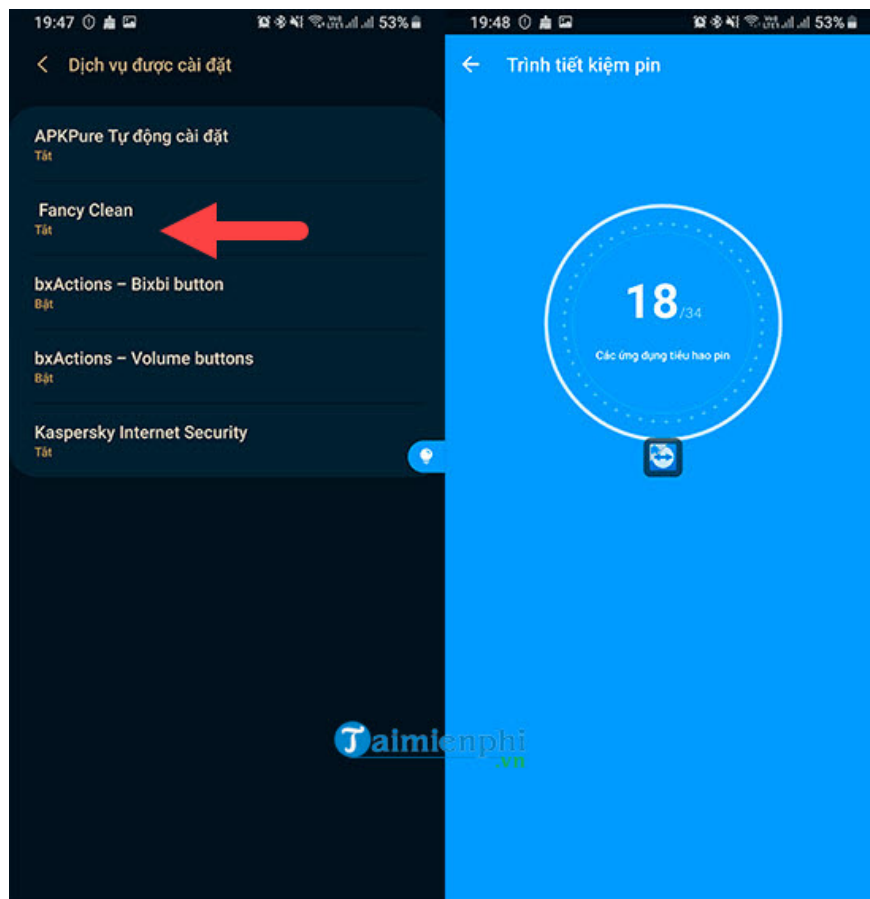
19:47 53%

Dịch vụ được cài đặt

APKPure Tự động cài đặt
Tắt

Fancy Clean
Tắt

bxActions – Bixbi button
Bật

bxActions – Volume buttons
Bật

Kaspersky Internet Security
Tắt

19:48 53%

Trình tiết kiệm pin

18/34

Các ứng dụng tiêu hao pin

Taimienphi.vn